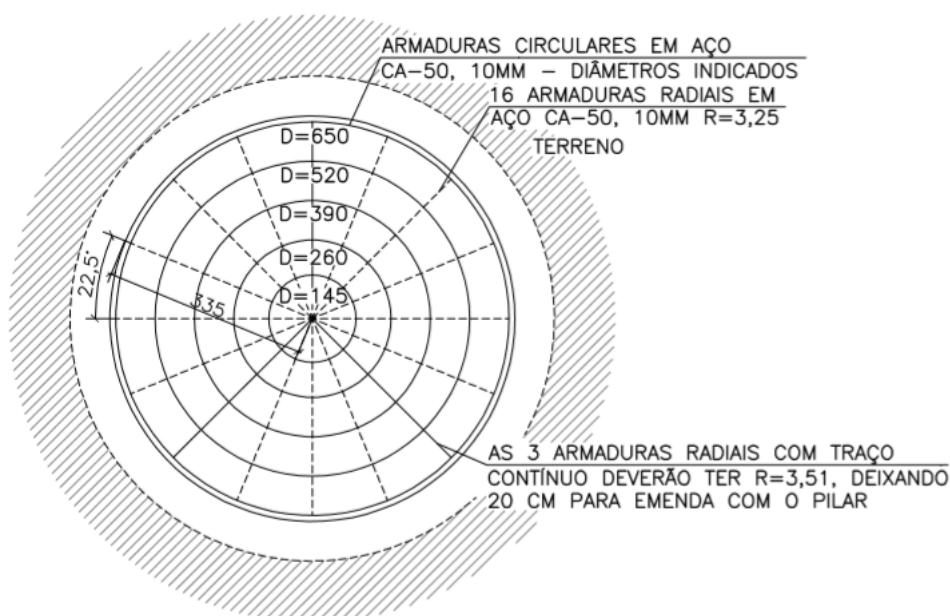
ARMADURAS CIRCULARES EM AÇO
CA–50, 10MM – DIÂMETROS INDICADOS

16 ARMADURAS RADIAIS EM
AÇO CA–50, 10MM R=3,25

TERRENO

D=650
D=520
D=390
D=260
D=145

22,5°

335

AS 3 ARMADURAS RADIAIS COM TRAÇO
CONTÍNUO DEVERÃO TER R=3,51, DEIXANDO
20 CM PARA EMENDA COM O PILAR